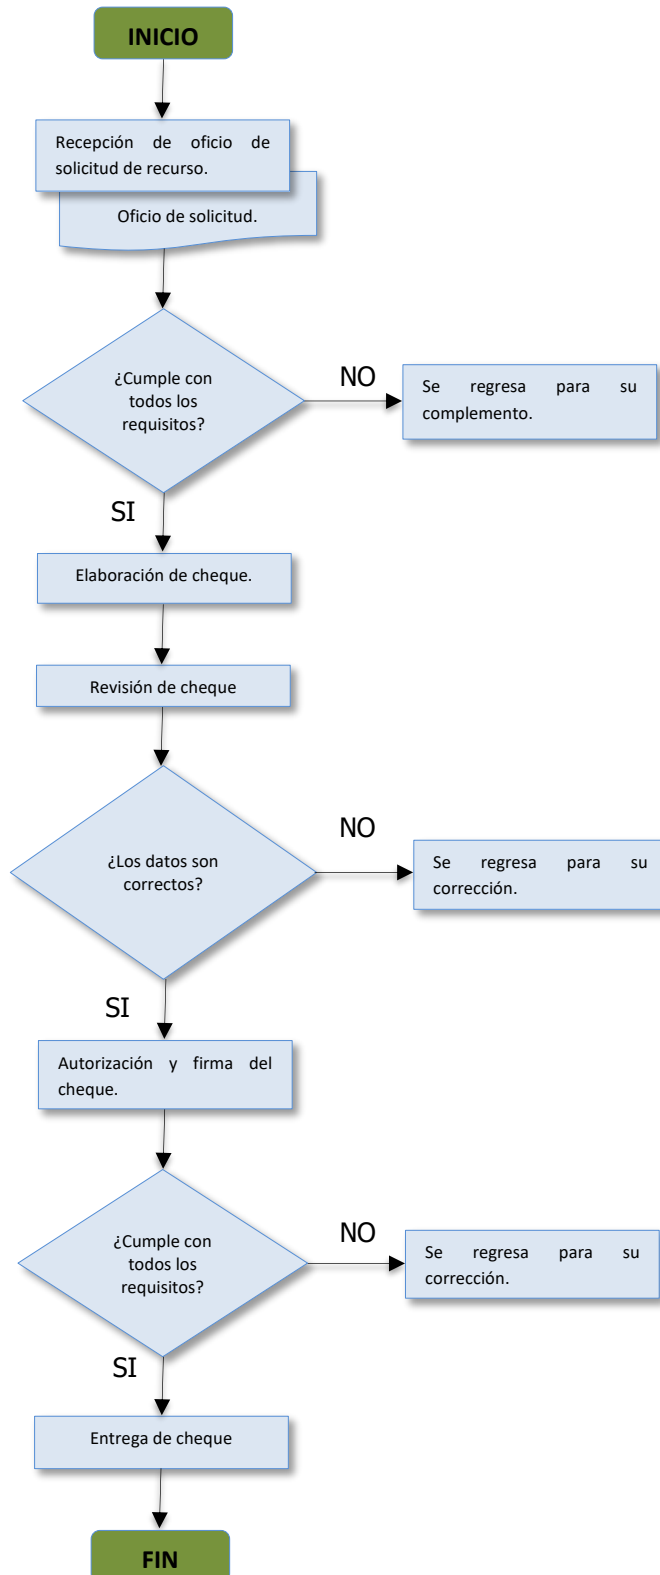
INICIO

Recepción de oficio de solicitud de recurso.

Oficio de solicitud.

¿Cumple con todos los requisitos?

NO

Se regresa para su complemento.

SI

Elaboración de cheque.

Revisión de cheque

¿Los datos son correctos?

NO

Se regresa para su corrección.

SI

Autorización y firma del cheque.

¿Cumple con todos los requisitos?

NO

Se regresa para su corrección.

SI

Entrega de cheque

FIN